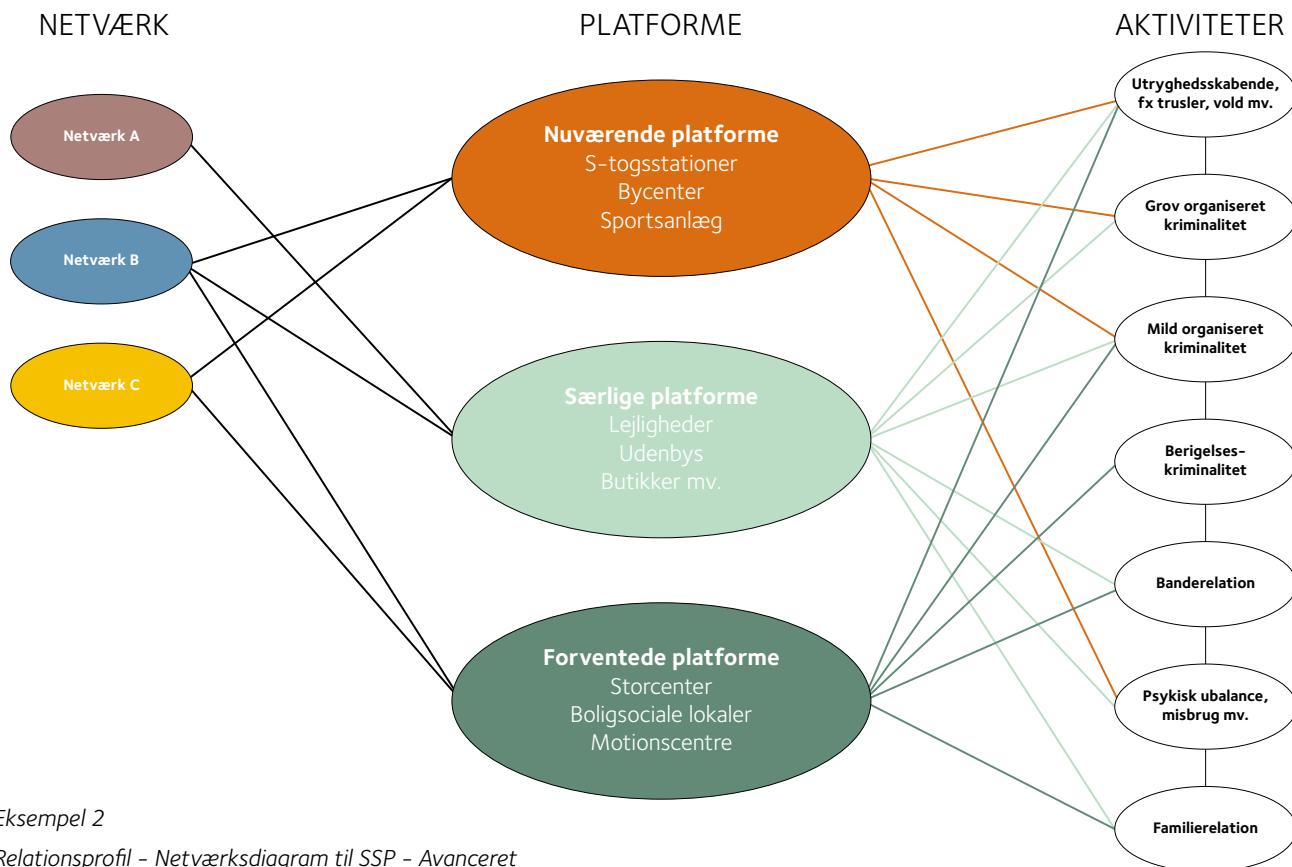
NETVÆRK

PLATFORME

AKTIVITETER

Netværk A

Netværk B

Netværk C

Nuværende platforme
S-togsstationer
Bycenter
Sportsanlæg

Særlige platforme
Lejligheder
Udenbys
Butikker mv.

Forventede platforme
Storcenter
Boligsociale lokaler
Motionscentre

Utryghedsskabende, fx trusler, vold mv.

Grov organiseret kriminalitet

Mild organiseret kriminalitet

Berigelses-kriminalitet

Banderelation

Psykisk ubalance, misbrug mv.

Familierelation

Eksempel 2

Relationsprofil - Netværksdiagram til SSP - Avanceret